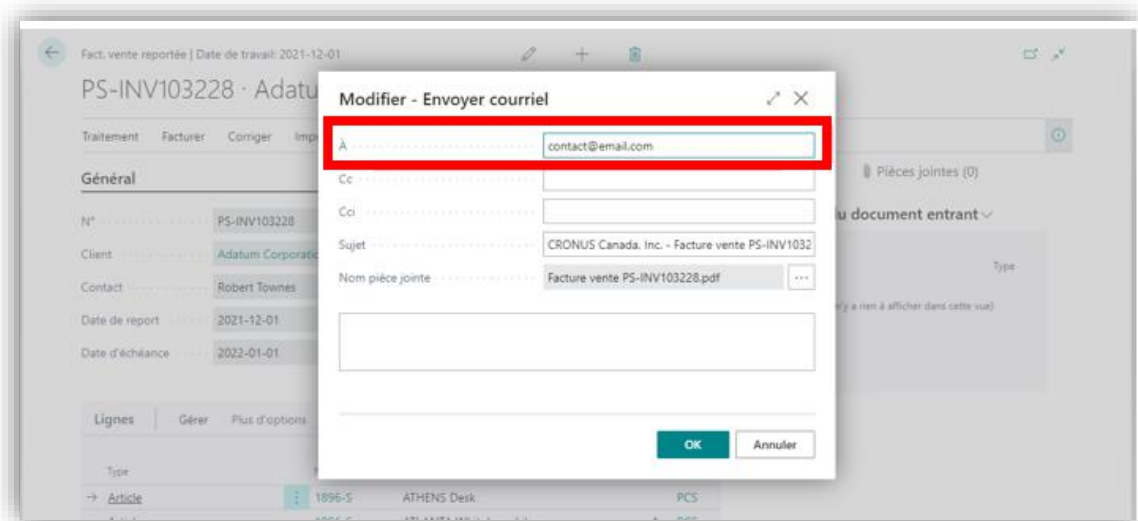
Fact. vente reportée | Date de travail: 2021-12-01

PS-INV103228 · Adatu

Traitement Facturer Corriger Imp

Général

N° PS-INV103228

Client Adatum Corporatio

Contact Robert Townes

Date de report 2021-12-01

Date d'échéance 2022-01-01

Lignes Gérer Plus d'options

Type

→ Article 1896-S ATHENS Desk PCS

Modifier - Envoyer courriel

À contact@email.com

Cc

Cci

Sujet CRONUS Canada. Inc. - Facture vente PS-INV1032

Nom pièce jointe Facture vente PS-INV103228.pdf ···

OK Annuler

Pièces jointes (0)

u document entrant

Type

n'y a rien à afficher dans cette vue)